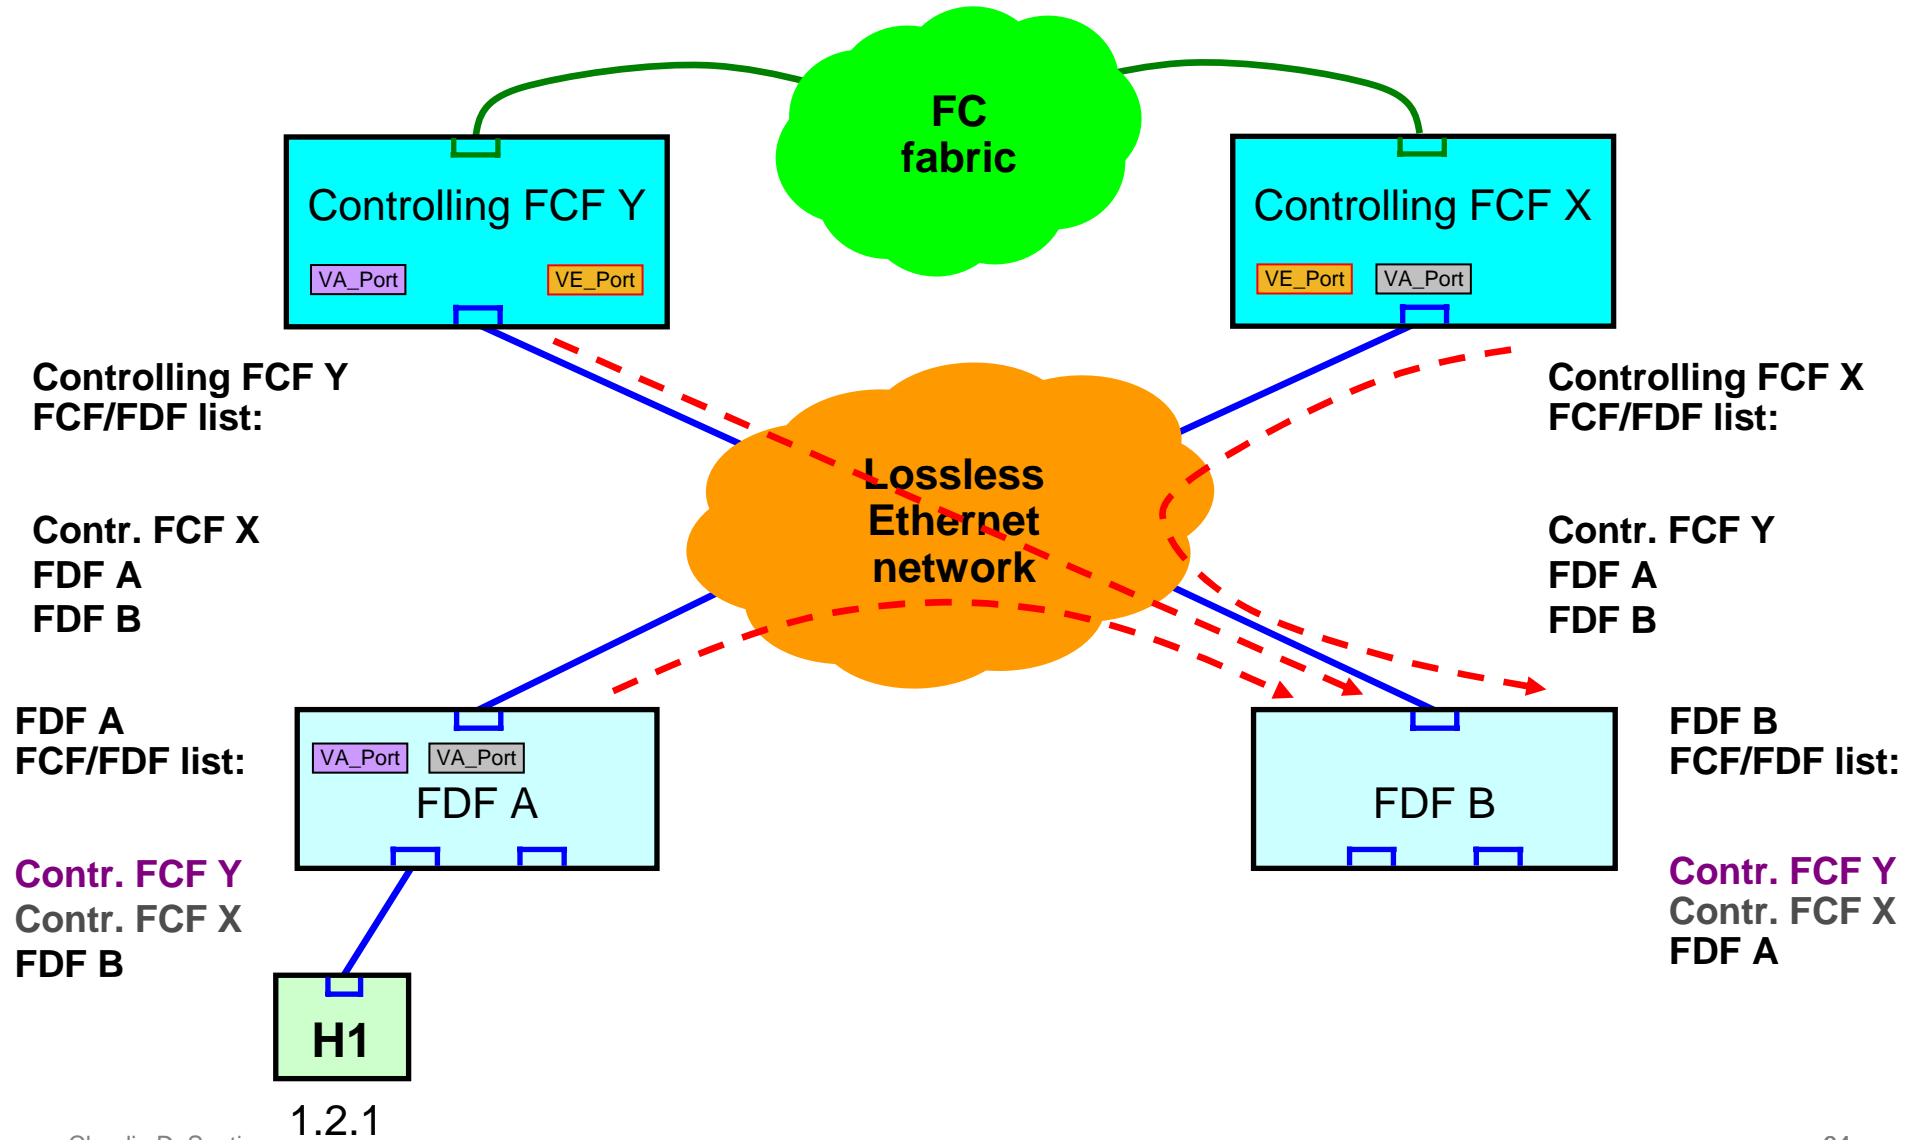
FC fabric

Controlling FCF Y

VA_Port VE_Port

Controlling FCF X

VE_Port VA_Port

Controlling FCF Y
FCF/FDF list:

Contr. FCF X
FDF A
FDF B

Lossless Ethernet network

Controlling FCF X
FCF/FDF list:

Contr. FCF Y
FDF A
FDF B

FDF A
FCF/FDF list:

Contr. FCF Y
Contr. FCF X
FDF B

VA_Port VA_Port
FDF A

FDF B

FDF B
FCF/FDF list:

Contr. FCF Y
Contr. FCF X
FDF A

H1

1.2.1

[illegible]

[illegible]